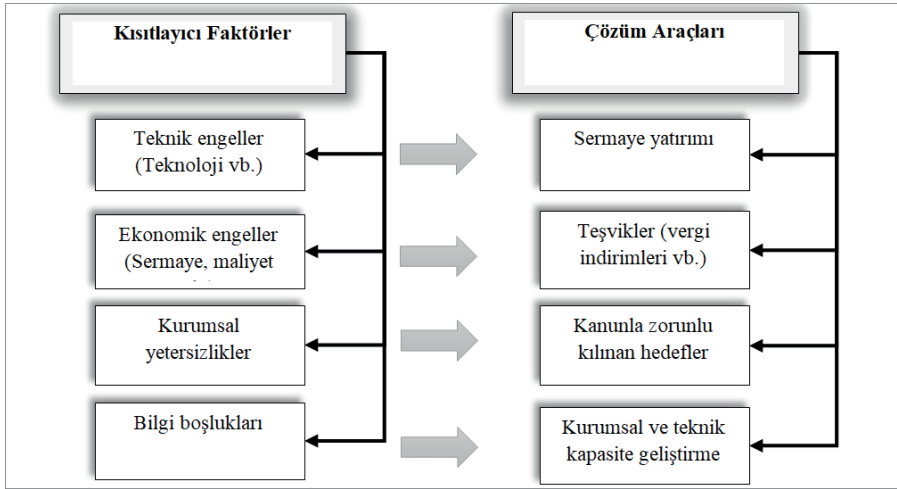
Kısıtlayıcı Faktörler

Teknik engeller (Teknoloji vb.)

Ekonomik engeller (Sermaye, maliyet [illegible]

Kurumsal yetersizlikler

Bilgi boşlukları

Çözüm Araçları

Sermaye yatırımı

Teşvikler (vergi indirimleri vb.)

Kanunla zorunlu kılınan hedefler

Kurumsal ve teknik kapasite geliştirme